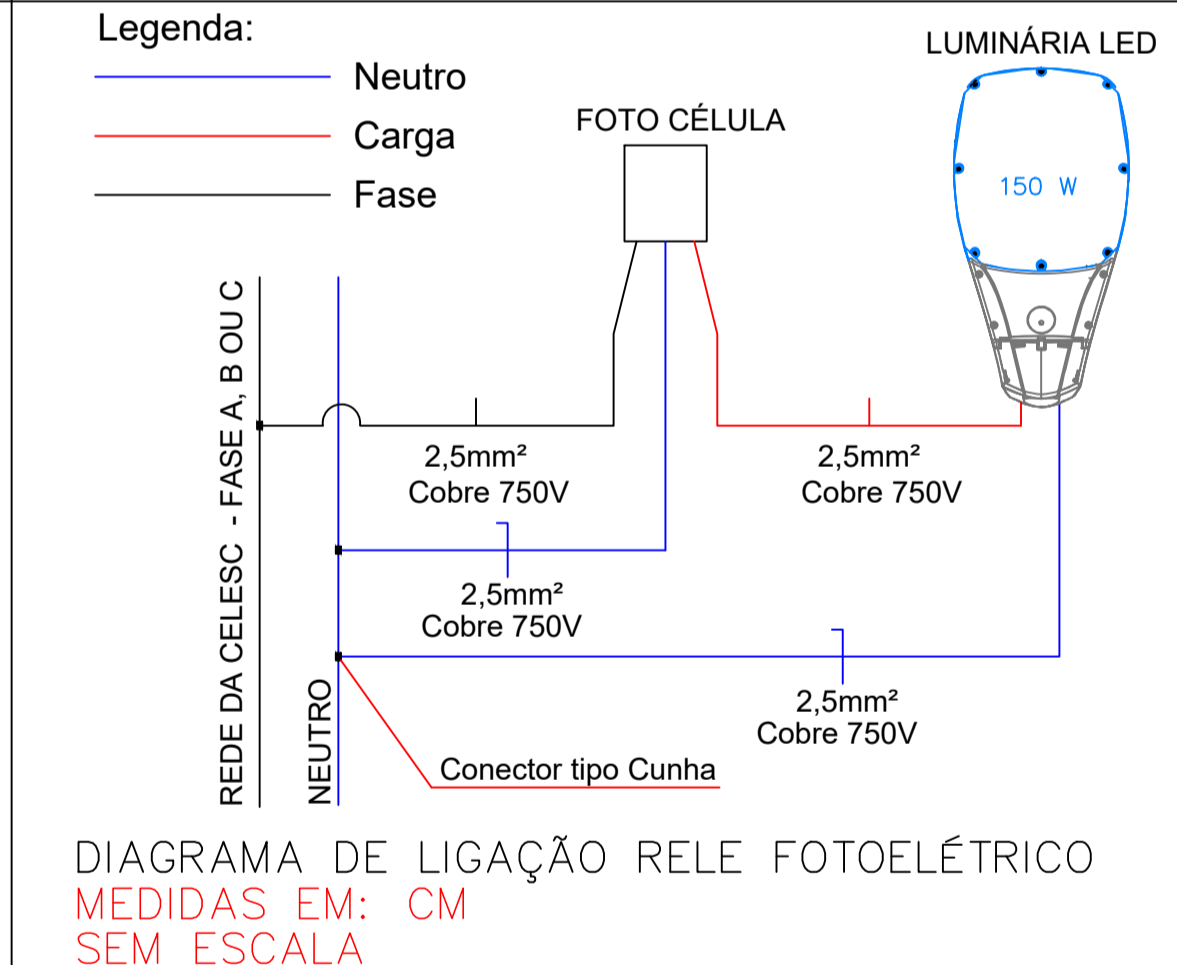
Legenda:
Neutro
Carga
Fase

FOTO CÉLULA

LUMINÁRIA LED
150 W

REDE DA CELESC - FASE A, B OU C

NEUTRO

2,5mm²
Cobre 750V

2,5mm²
Cobre 750V

2,5mm²
Cobre 750V

2,5mm²
Cobre 750V

Conector tipo Cunha

DIAGRAMA DE LIGAÇÃO RELE FOTOELÉTRICO
MEDIDAS EM: CM
SEM ESCALA